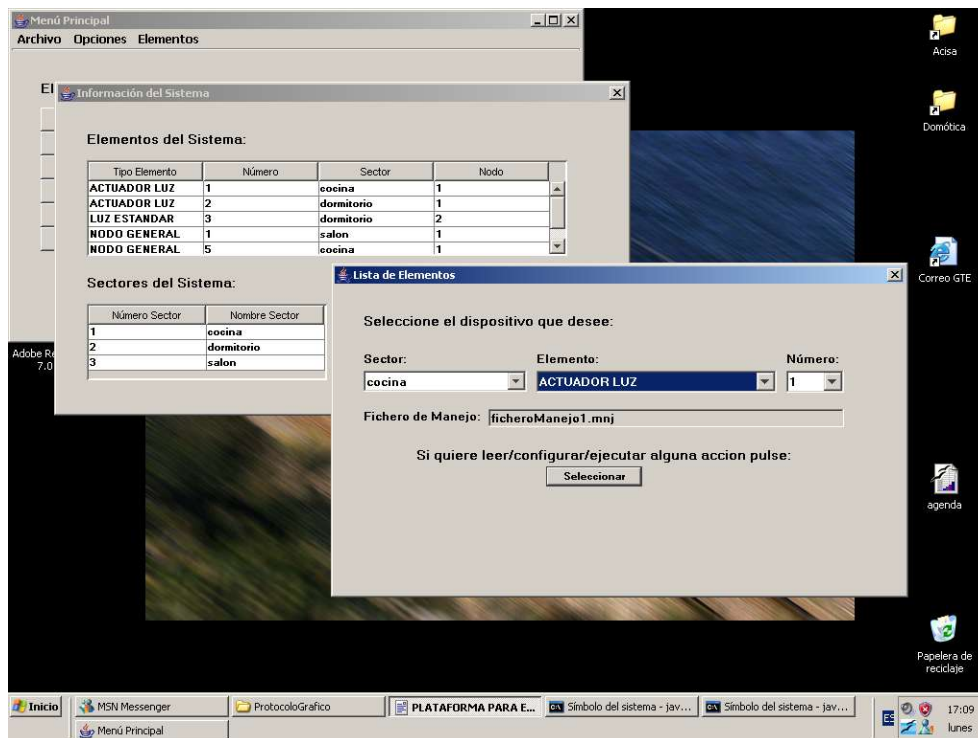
Menú Principal
Archivo Opciones Elementos

El

Información del Sistema

Elementos del Sistema:

| Tipo Elemento | Número | Sector | Nodo |
|---|---|---|---|
| ACTUADOR LUZ | 1 | cocina | 1 |
| ACTUADOR LUZ | 2 | dormitorio | 1 |
| LUZ ESTANDAR | 3 | dormitorio | 2 |
| NODO GENERAL | 1 | salon | 1 |
| NODO GENERAL | 5 | cocina | 1 |

Sectores del Sistema:

| Número Sector | Nombre Sector |
|---|---|
| 1 | cocina |
| 2 | dormitorio |
| 3 | salon |

Lista de Elementos

Seleccione el dispositivo que desee:

Sector: cocina
Elemento: ACTUADOR LUZ
Número: 1

Fichero de Manejo: ficheroManejo1.mnj

Si quiere leer/configurar/ejecutar alguna accion pulse:
Seleccionar

Adobe Re
7.0

Acisa
Domótica
Correo GTE
agenda
Papelera de reciclaje

Inicio
MSN Messenger
ProtocoloGrafico
PLATAFORMA PARA E...
Símbolo del sistema - jav...
Símbolo del sistema - jav...
Menú Principal
ES
17:09
lunes